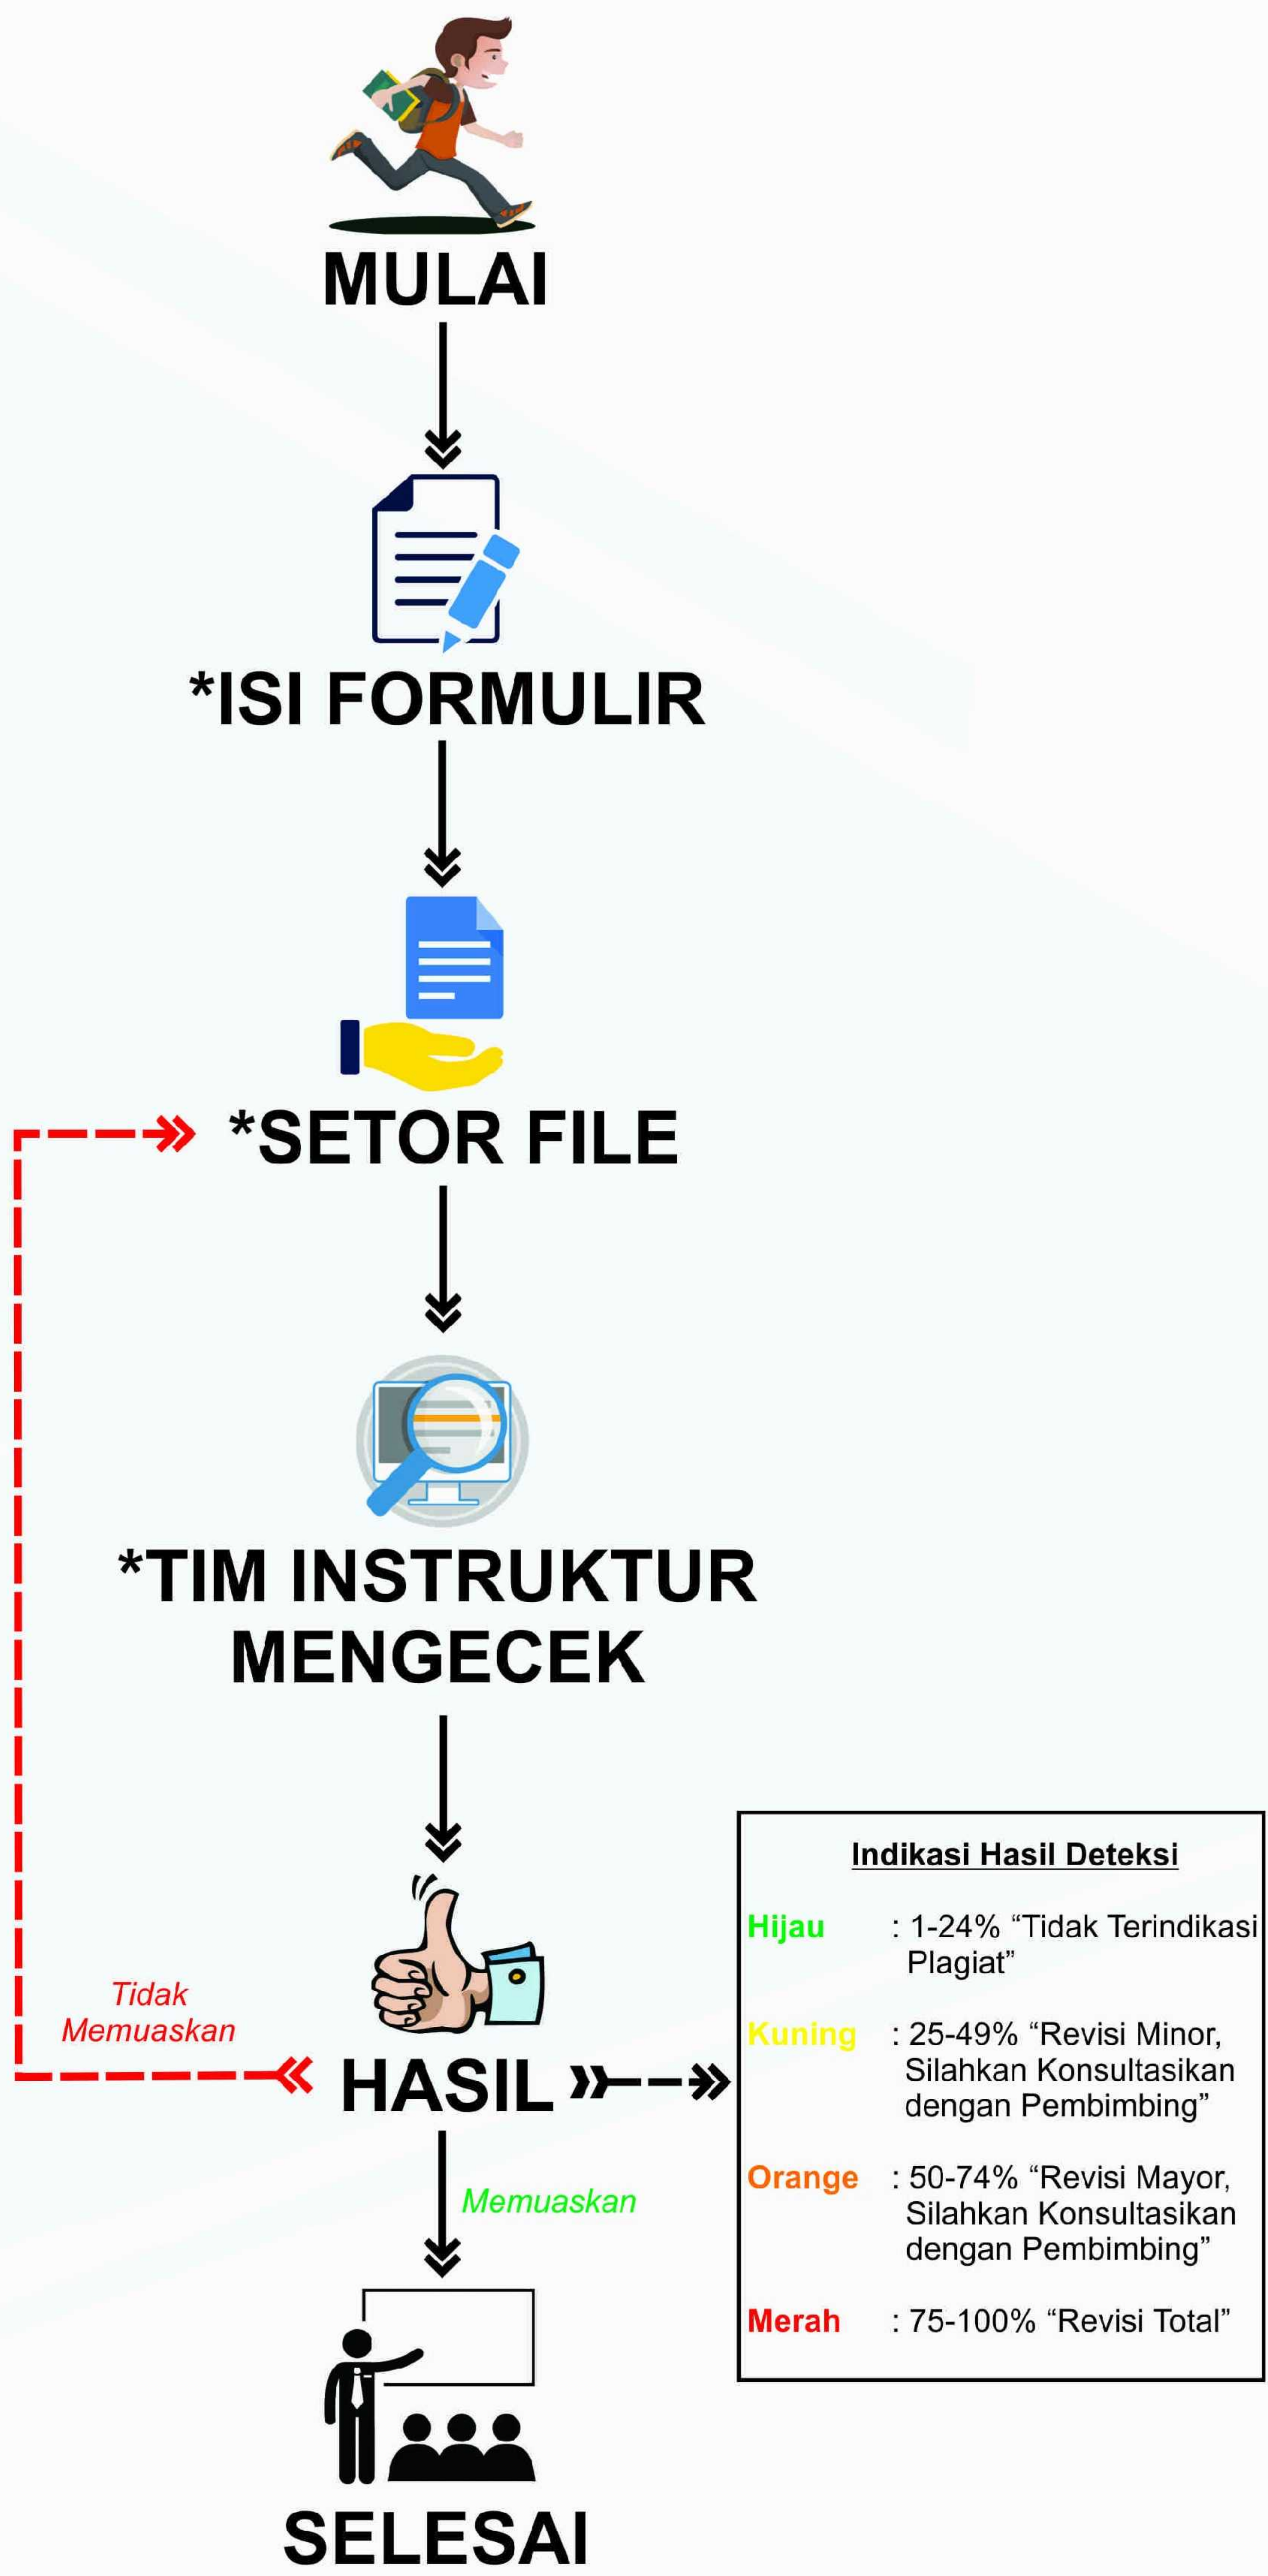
MULAI

*ISI FORMULIR

*SETOR FILE

*TIM INSTRUKTUR MENGECEK

Tidak Memuaskan

HASIL

Memuaskan

SELESAI

Indikasi Hasil Deteksi

Hijau : 1-24% “Tidak Terindikasi Plagiat”

Kuning : 25-49% “Revisi Minor, Silahkan Konsultasikan dengan Pembimbing”

Orange : 50-74% “Revisi Mayor, Silahkan Konsultasikan dengan Pembimbing”

Merah : 75-100% “Revisi Total”